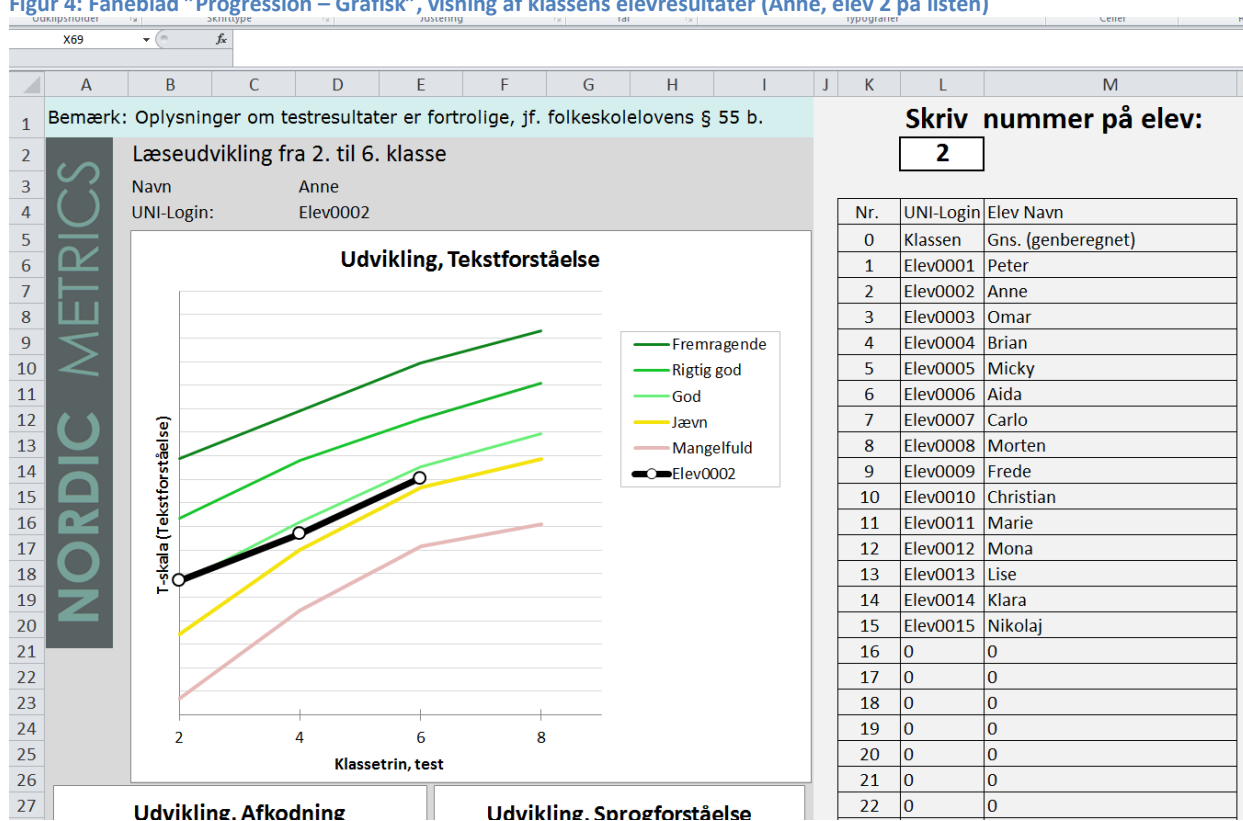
Figur 4: Faneblad "Progression – Grafisk", visning af klassens elevresultater (Anne, elev 2 på listen)

X69

| | A | B | C | D | E | F | G | H | I | J | K | L | M |
|---|---|---|---|---|---|---|---|---|---|---|---|---|---|

Bemærk: Oplysninger om testresultater er fortrolige, jf. folkeskolelovens § 55 b.

Læseudvikling fra 2. til 6. klasse
Navn Anne
UNI-Login: Elev0002

NORDIC METRICS

Udvikling, Tekstforståelse

Fremragende
Rigtig god
God
Jævn
Mangelfuld
Elev0002

T-skala (Tekstforståelse)

2 4 6 8
Klassetrin, test

Udvikling, Afkodning

Udvikling, Sprogforståelse

Skriv nummer på elev:
2

| Nr. | UNI-Login | Elev Navn |
|---|---|---|
| 0 | Klassen | Gns. (genberegnet) |
| 1 | Elev0001 | Peter |
| 2 | Elev0002 | Anne |
| 3 | Elev0003 | Omar |
| 4 | Elev0004 | Brian |
| 5 | Elev0005 | Micky |
| 6 | Elev0006 | Aida |
| 7 | Elev0007 | Carlo |
| 8 | Elev0008 | Morten |
| 9 | Elev0009 | Frede |
| 10 | Elev0010 | Christian |
| 11 | Elev0011 | Marie |
| 12 | Elev0012 | Mona |
| 13 | Elev0013 | Lise |
| 14 | Elev0014 | Klara |
| 15 | Elev0015 | Nikolaj |
| 16 | 0 | 0 |
| 17 | 0 | 0 |
| 18 | 0 | 0 |
| 19 | 0 | 0 |
| 20 | 0 | 0 |
| 21 | 0 | 0 |
| 22 | 0 | 0 |